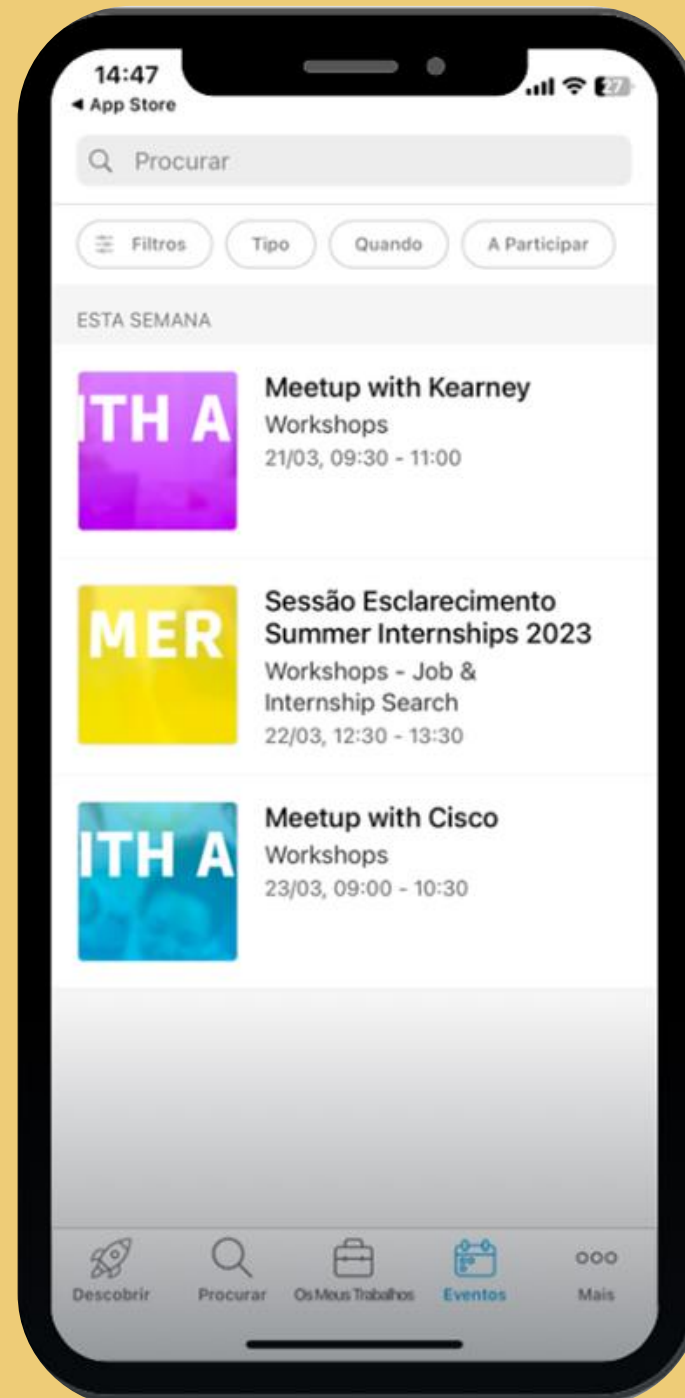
14:47
◂ App Store

27

Procurar

Filtros
Tipo
Quando
A Participar

ESTA SEMANA

ITH A
Meetup with Kearney
Workshops
21/03, 09:30 - 11:00

MER
Sessão Esclarecimento Summer Internships 2023
Workshops - Job & Internship Search
22/03, 12:30 - 13:30

ITH A
Meetup with Cisco
Workshops
23/03, 09:00 - 10:30

Descobrir
Procurar
Os Meus Trabalhos
Eventos
Mais